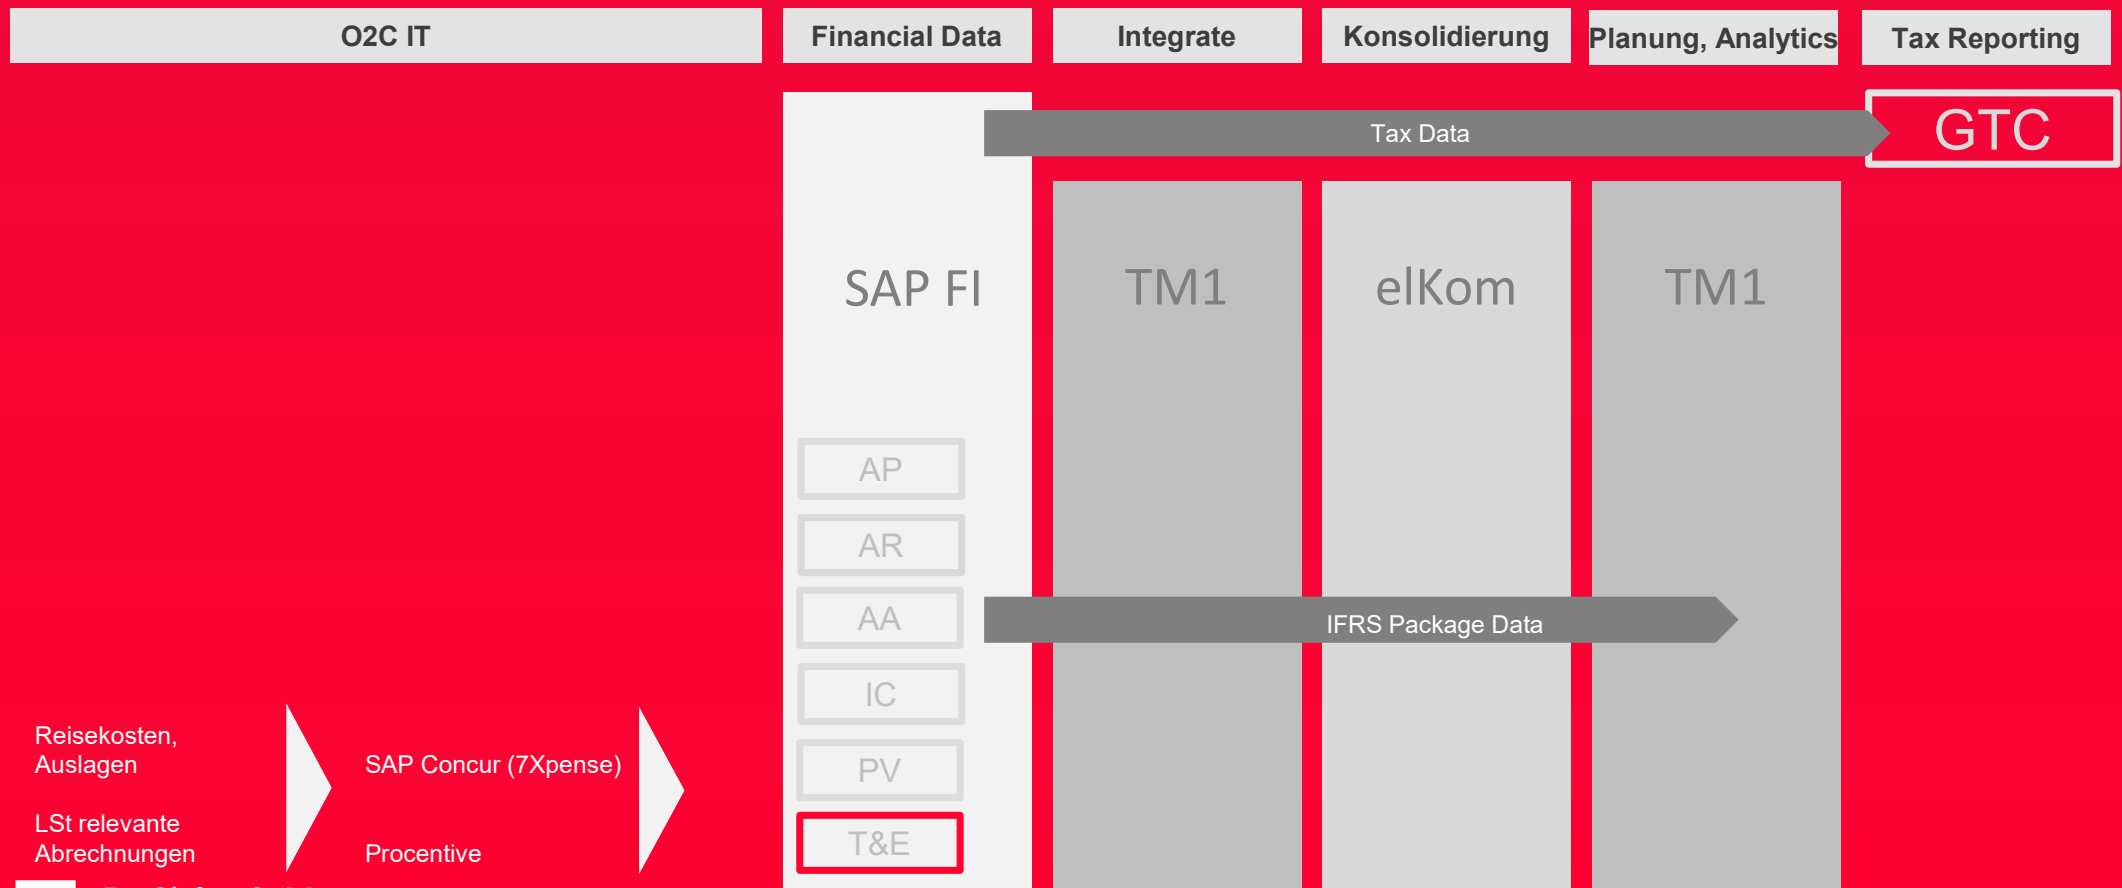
O2C IT

Financial Data

Integrate

Konsolidierung

Planung, Analytics

Tax Reporting

GTC

Tax Data

SAP FI

TM1

elKom

TM1

AP

AR

AA

IC

PV

T&E

IFRS Package Data

Reisekosten, Auslagen

SAP Concur (7Xpense)

LSt relevante Abrechnungen

Procentive

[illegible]